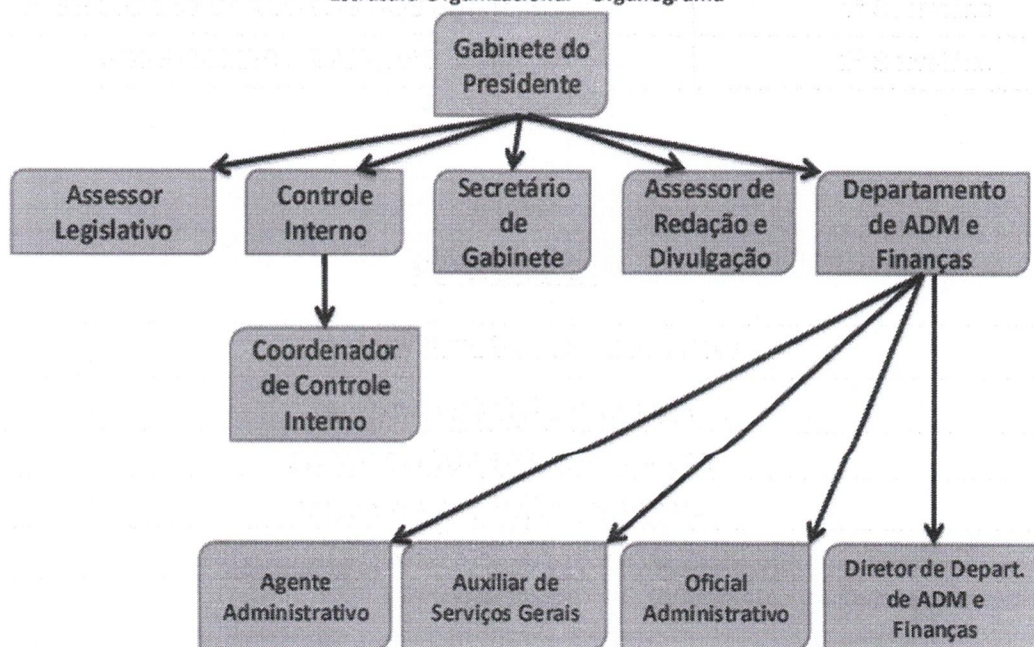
Estrutura Organizacional – Organograma

Gabinete do Presidente

Assessor Legislativo

Controle Interno

Secretário de Gabinete

Assessor de Redação e Divulgação

Departamento de ADM e Finanças

Coordenador de Controle Interno

Agente Administrativo

Auxiliar de Serviços Gerais

Oficial Administrativo

Diretor de Depart. de ADM e Finanças